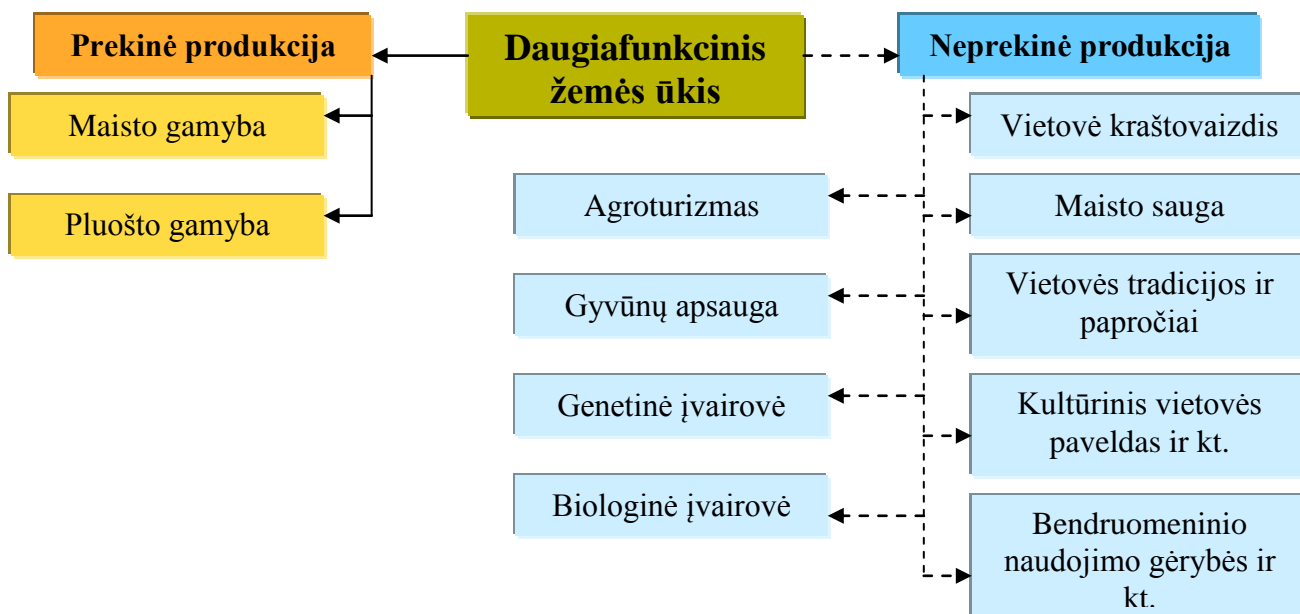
Prekinė produkcija

Maisto gamyba

Pluošto gamyba

Daugiafunkcinis žemės ūkis

Neprekinė produkcija

Vietovė kraštovaizdis

Agroturizmas

Maisto sauga

Gyvūnų apsauga

Vietovės tradicijos ir papročiai

Genetinė įvairovė

Kultūrinis vietovės paveldas ir kt.

Biologinė įvairovė

Bendruomeninio naudojimo gėrybės ir kt.